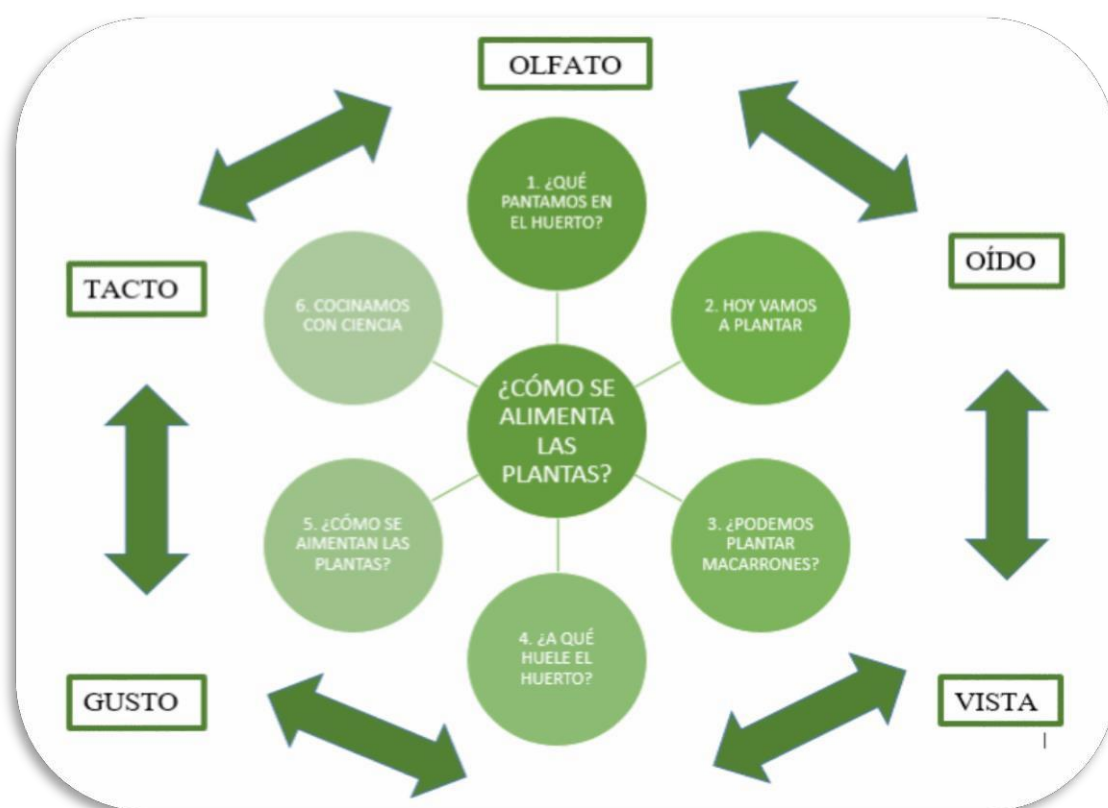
OLFATO

OÍDO

TACTO

1. ¿QUÉ PANTAMOS EN EL HUERTO?

2. HOY VAMOS A PLANTAR

6. COCINAMOS CON CIENCIA

¿CÓMO SE ALIMENTA LAS PLANTAS?

5. ¿CÓMO SE AIMENTAN LAS PLANTAS?

3. ¿PODEMOS PLANTAR MACARRONES?

4. ¿A QUÉ HUELE EL HUERTO?

GUSTO

VISTA